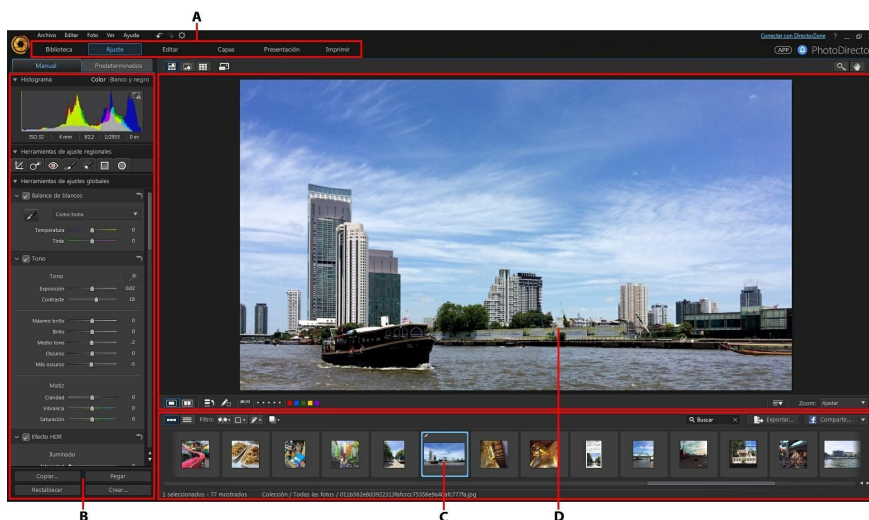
A

Archivo Editar Foto Ver Ayuda

Conectar con DirectorZone ?

Biblioteca Ajuste Editar Capas Presentación Imprimir

APP PhotoDirector

Manual Predeterminados

Histograma Color Blanco y negro

ISO 32 4 mm f/2.2 1/2803 0 ev

Herramientas de ajuste regionales

Herramientas de ajustes globales

Balance de blancos

Como toma

Temperatura 0

Tinte 0

Tono

Tono

Exposición 0.02

Contraste 18

Máximo brillo 0

Brillo 0

Medio tono -2

Oscuros 0

Más oscuros -5

Matiz

Claridad 0

Vibrancia 0

Saturación 0

Efecto HDR

Iluminado

Copiar... Pegar

Restablecer Crear...

Zoom: Ajustar

Filtro:

Buscar

Exportar...

Compartir...

1 seleccionados - 77 mostrados Colección / Todas las fotos / 011b562e8d3922313fafcccc75356e9a4...afc777fa.jpg

B

C

D